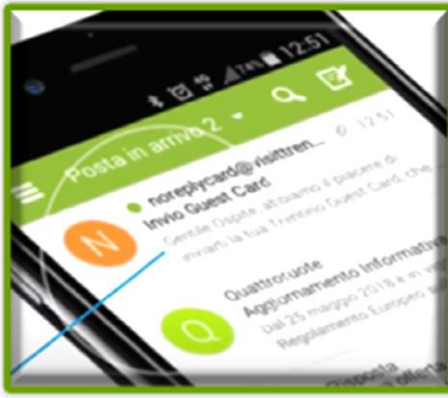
74% 12:51

Posta in arrivo 2

noreplycard@visittren...
12:51
Invio Guest Card
Gentile Ospite, abbiamo il piacere di inviarti la tua Trentino Guest Card, che

N

Quattroruote
Aggiornamento Informativ
Dal 25 maggio 2018 è in vi
Regolamento Europeo sul

Q